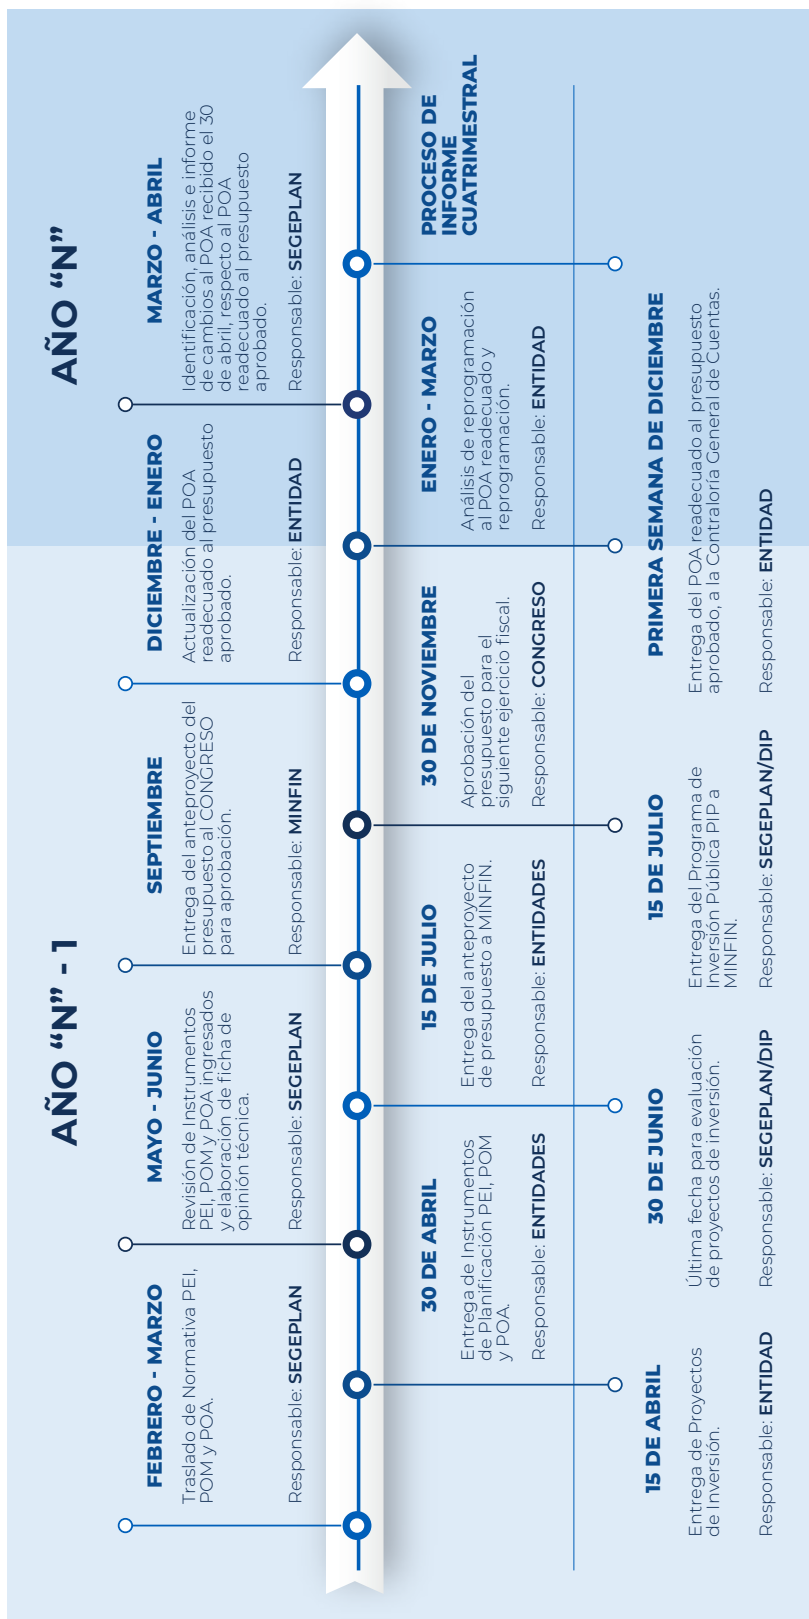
AÑO "N" - 1

FEBRERO - MARZO
Traslado de Normativa PEI, POM y POA.
Responsable: SEGEPLAN

MAYO - JUNIO
Revisión de Instrumentos PEI, POM y POA ingresados y elaboración de ficha de opinión técnica.
Responsable: SEGEPLAN

SEPTIEMBRE
Entrega del anteproyecto del presupuesto al CONGRESO para aprobación.
Responsable: MINFIN

DICIEMBRE - ENERO
Actualización del POA readecuado al presupuesto aprobado.
Responsable: ENTIDAD

AÑO "N"

MARZO - ABRIL
Identificación, análisis e informe de cambios al POA recibido el 30 de abril, respecto al POA readecuado al presupuesto aprobado.
Responsable: SEGEPLAN

30 DE ABRIL
Entrega de Instrumentos de Planificación PEI, POM y POA.
Responsable: ENTIDADES

15 DE JULIO
Entrega del anteproyecto de presupuesto a MINFIN.
Responsable: ENTIDADES

30 DE NOVIEMBRE
Aprobación del presupuesto para el siguiente ejercicio fiscal.
Responsable: CONGRESO

ENERO - MARZO
Análisis de reprogramación al POA readecuado y reprogramación.
Responsable: ENTIDAD

PROCESO DE INFORME CUATRIMESTRAL

15 DE ABRIL
Entrega de Proyectos de Inversión.
Responsable: ENTIDAD

30 DE JUNIO
Última fecha para evaluación de proyectos de inversión.
Responsable: SEGEPLAN/DIP

15 DE JULIO
Entrega del Programa de Inversión Pública PIP a MINFIN.
Responsable: SEGEPLAN/DIP

PRIMERA SEMANA DE DICIEMBRE
Entrega del POA readecuado al presupuesto aprobado, a la Contraloría General de Cuentas.
Responsable: ENTIDAD